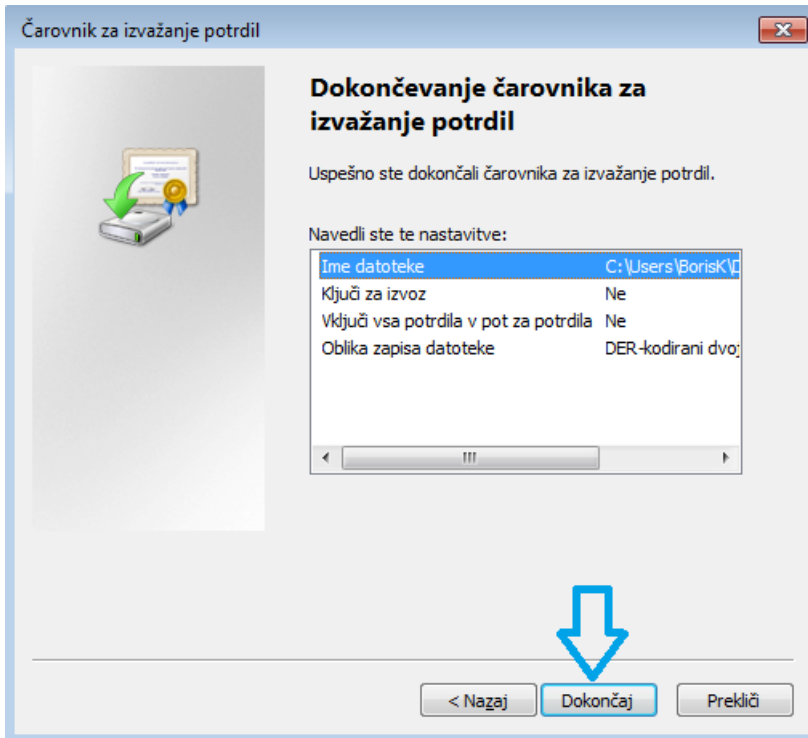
Čarovnik za izvažanje potrdil

Dokončevanje čarovnika za izvažanje potrdil

Uspešno ste dokončali čarovnika za izvažanje potrdil.

Navedli ste te nastavitve:

| | |
|---|---|
| Ime datoteke | C:\Users\BorisK\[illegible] |
| Ključi za izvoz | Ne |
| Vključi vsa potrdila v pot za potrdila | Ne |
| Oblika zapisa datoteke | DER-kodirani dvo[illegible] |

< Nazaj | Dokončaj | Prekliči